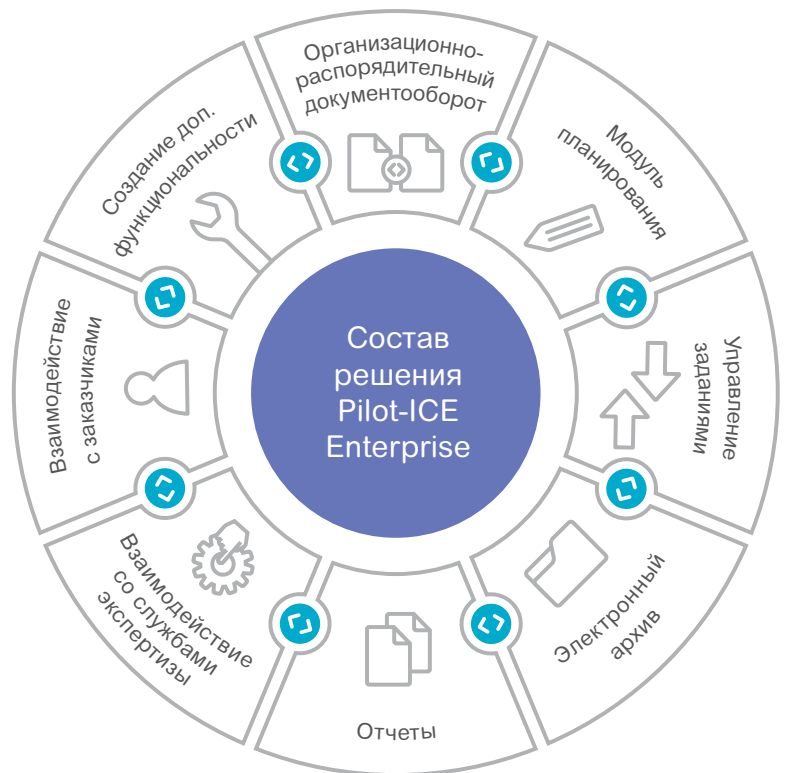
Состав решения Pilot-ICE Enterprise

Организационно-распорядительный документооборот

Модуль планирования

Управление заданиями

Электронный архив

Отчеты

Взаимодействие со службами экспертизы

Взаимодействие с заказчиками

Создание доп. функциональности